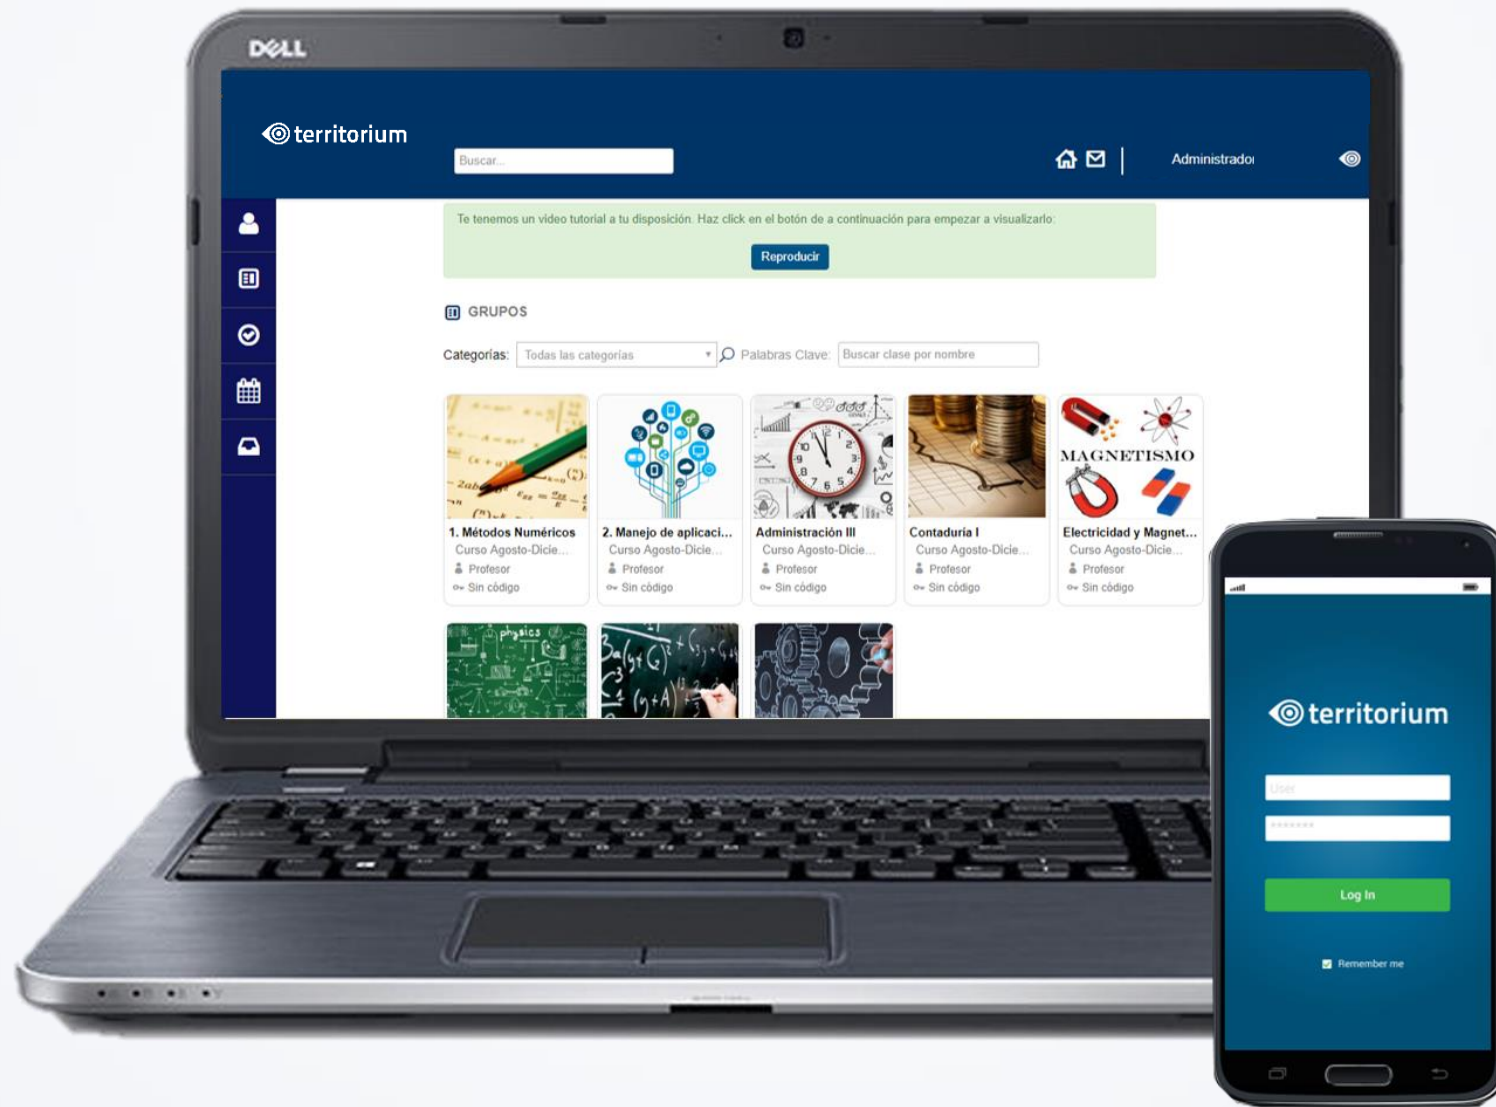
DELL

territorium

Buscar...

Administrador

Te tenemos un video tutorial a tu disposición. Haz click en el botón de a continuación para empezar a visualizarlo:

Reproducir

GRUPOS

Categorías: Todas las categorías

Palabras Clave: Buscar clase por nombre

1. Métodos Numéricos
Curso Agosto-Dicie...
Profesor
Sin código

2. Manejo de aplicaci...
Curso Agosto-Dicie...
Profesor
Sin código

Administración III
Curso Agosto-Dicie...
Profesor
Sin código

Contaduría I
Curso Agosto-Dicie...
Profesor
Sin código

MAGNETISMO

Electricidad y Magnet...
Curso Agosto-Dicie...
Profesor
Sin código

physics

territorium

User

*******

Log In

Remember me